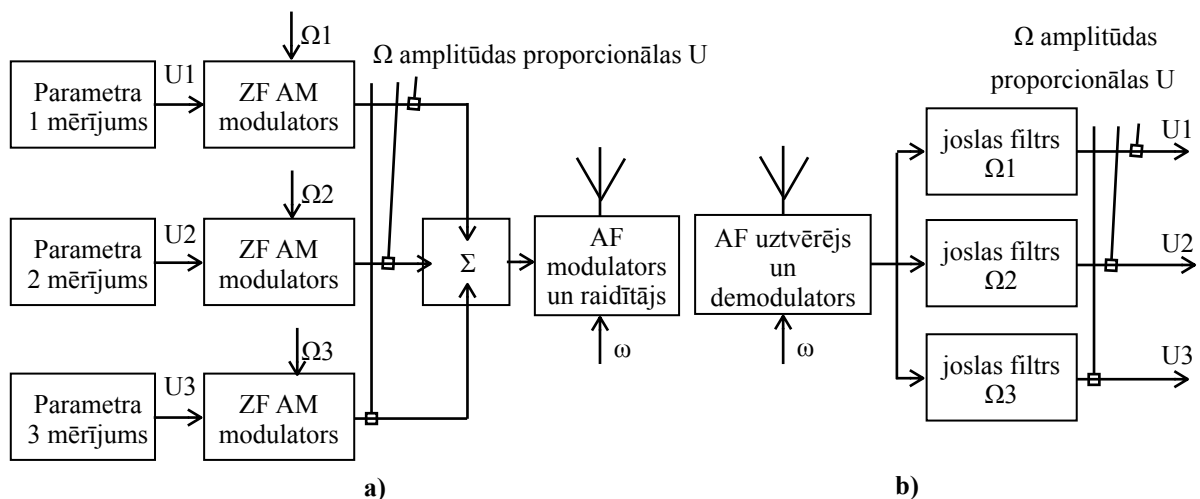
Ω1

Ω amplitūdas proporcionālas U

Parametra 1 mērījums

U1

ZF AM modulators

Ω2

Parametra 2 mērījums

U2

ZF AM modulators

Σ

AF modulators un raidītājs

ω

Ω3

Parametra 3 mērījums

U3

ZF AM modulators

a)

AF uztvērējs un demodulators

ω

Ω amplitūdas proporcionālas U

joslas filtrs Ω1

U1

joslas filtrs Ω2

U2

joslas filtrs Ω3

U3

b)